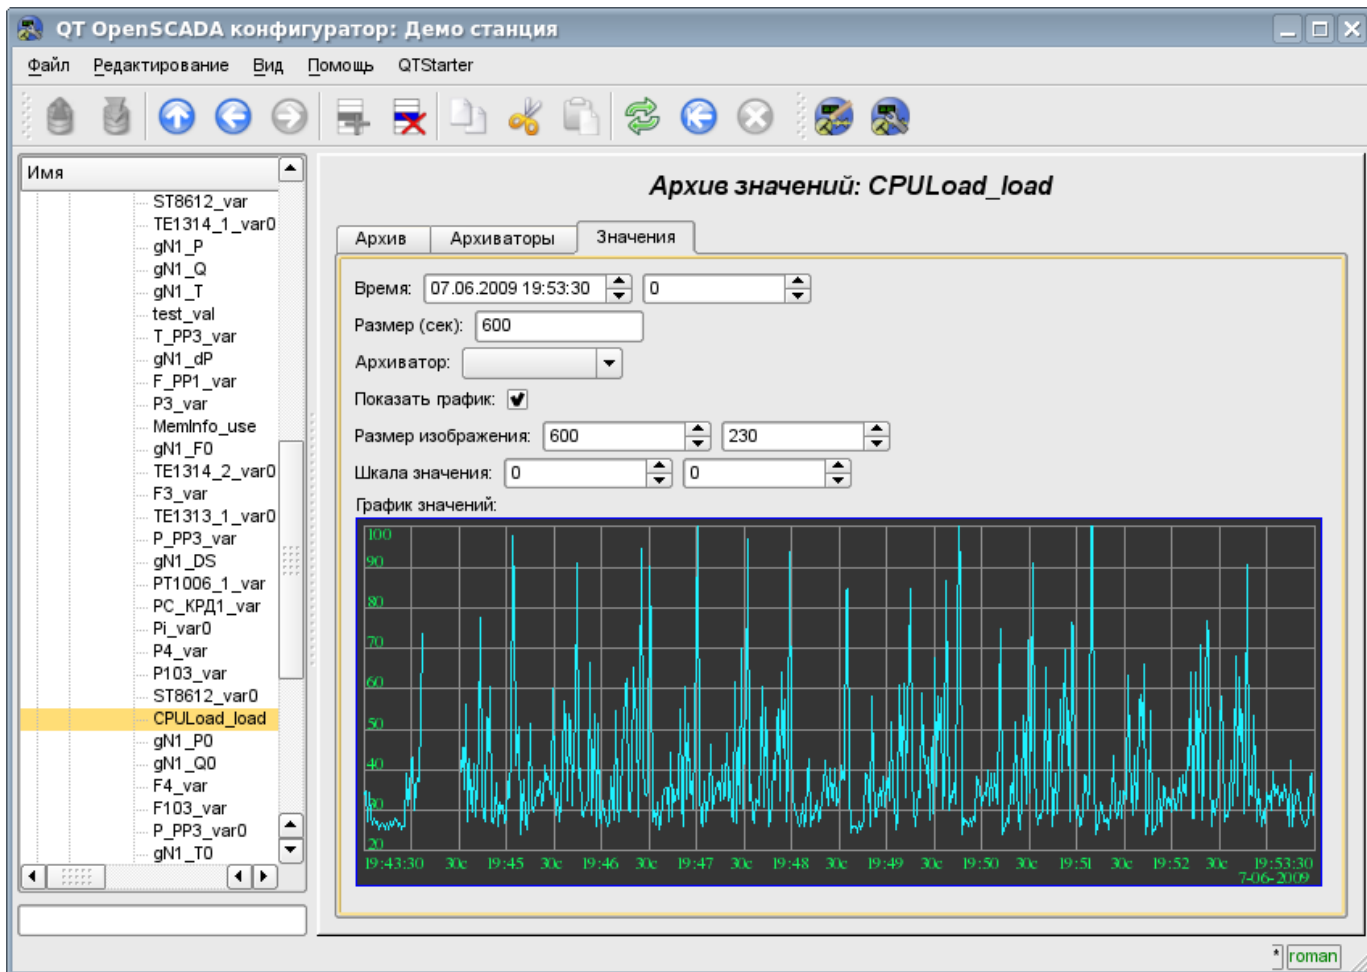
QT OpenSCADA конфигуратор: Демо станция

Файл Редактирование Вид Помощь QTStarter

Имя

ST8612_var
TE1314_1_var0
gN1_P
gN1_Q
gN1_T
test_val
T_PP3_var
gN1_dP
F_PP1_var
P3_var
MemInfo_use
gN1_F0
TE1314_2_var0
F3_var
TE1313_1_var0
P_PP3_var
gN1_DS
PT1006_1_var
PC_КРД1_var
Pi_var0
P4_var
P103_var
ST8612_var0
CPULoad_load
gN1_P0
gN1_Q0
F4_var
F103_var
P_PP3_var0
gN1_T0

Архив значений: CPULoad_load

Архив Архиваторы Значения

Время: 07.06.2009 19:53:30 0

Размер (сек): 600

Архиватор:

Показать график:

Размер изображения: 600 230

Шкала значения: 0 0

График значений:

100
90
80
70
60
50
40
30
20

19:43:30 30c 19:45 30c 19:46 30c 19:47 30c 19:48 30c 19:49 30c 19:50 30c 19:51 30c 19:52 30c 19:53:30 7-06-2009

roman